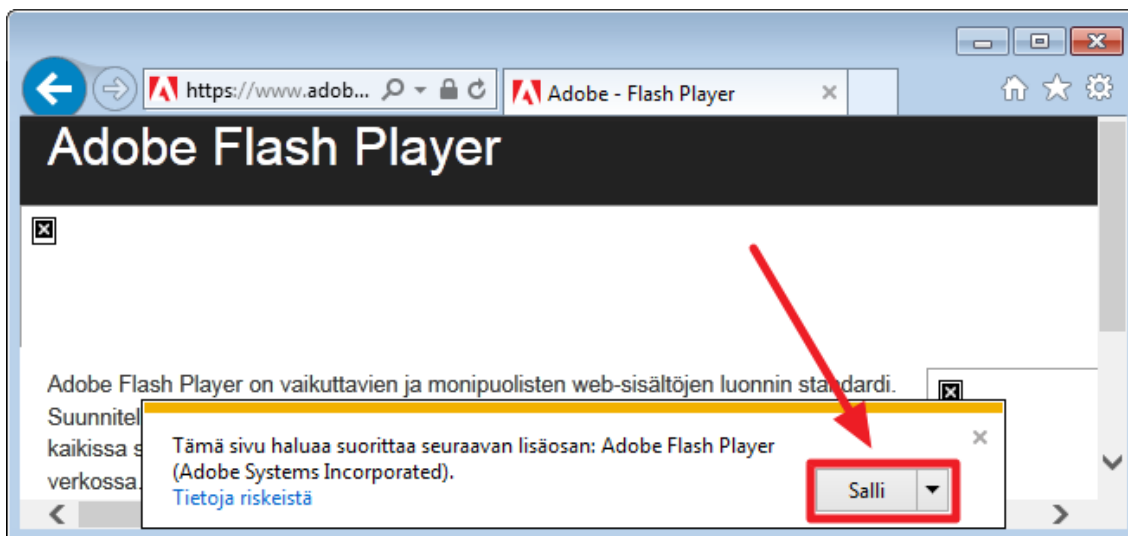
https://www.adob...

Adobe - Flash Player

Adobe Flash Player

Adobe Flash Player on vaikuttavien ja monipuolisten web-sisältöjen luonnin standardi.

Suunnitel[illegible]

kaikissa s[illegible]

verkossa.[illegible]

Tämä sivu haluaa suorittaa seuraavan lisäosan: Adobe Flash Player (Adobe Systems Incorporated).

Tietoja riskeistä

Salli